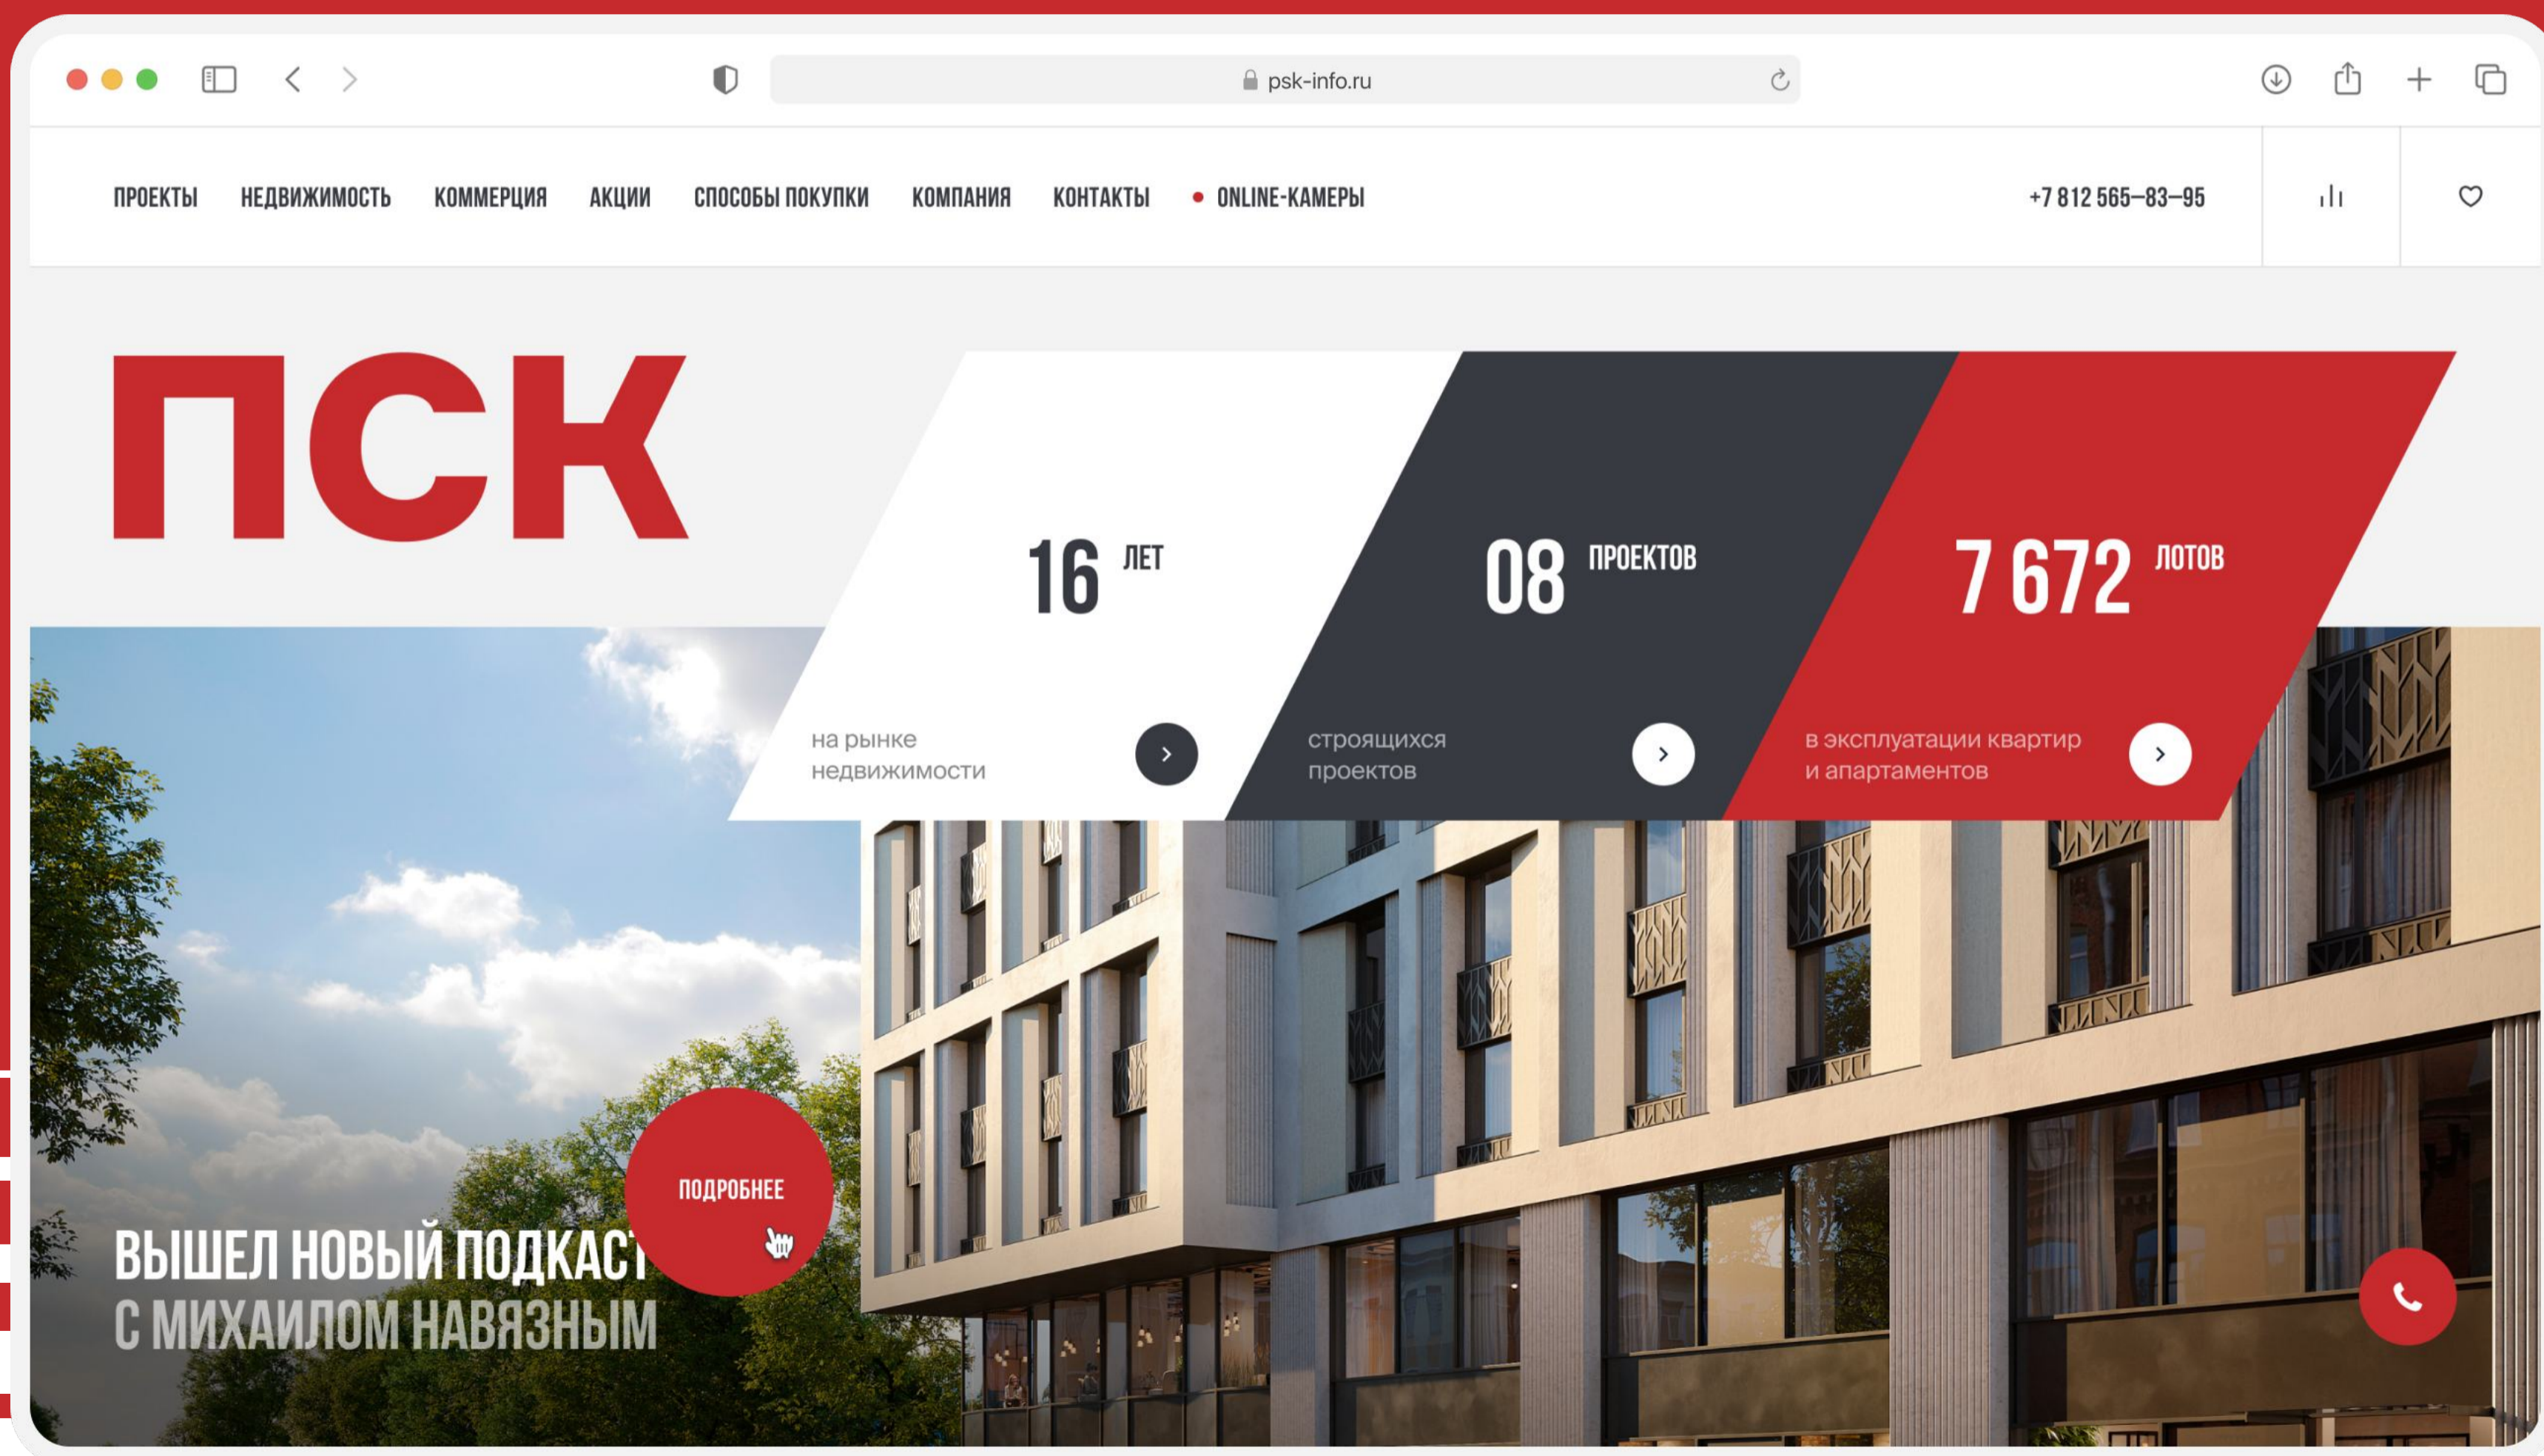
psk-info.ru

ПРОЕКТЫ НЕДВИЖИМОСТЬ КОММЕРЦИЯ АКЦИИ СПОСОБЫ ПОКУПКИ КОМПАНИЯ КОНТАКТЫ ONLINE-КАМЕРЫ

+7 812 565–83–95

ПСК

16 ЛЕТ
на рынке недвижимости

08 ПРОЕКТОВ
строящихся проектов

7 672 ЛОТОВ
в эксплуатации квартир и апартаментов

ПОДРОБНЕЕ

ВЫШЕЛ НОВЫЙ ПОДКАСТ
С МИХАИЛОМ НАВЯЗНЫМ